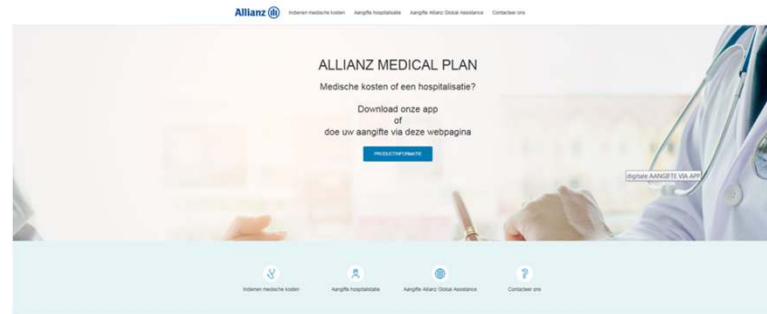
Allianz

Indienen medische kosten | Aangifte hospitalisatie | Aangifte Allianz Global Assistance | Contacteer ons

ALLIANZ MEDICAL PLAN

Medische kosten of een hospitalisatie?

Download onze app
of
doe uw aangifte via deze webpagina

PRODUCTINFORMATIE

digitale AANGIFTE VIA APP

Indienen medische kosten

Aangifte hospitalisatie

Aangifte Allianz Global Assistance

Contacteer ons